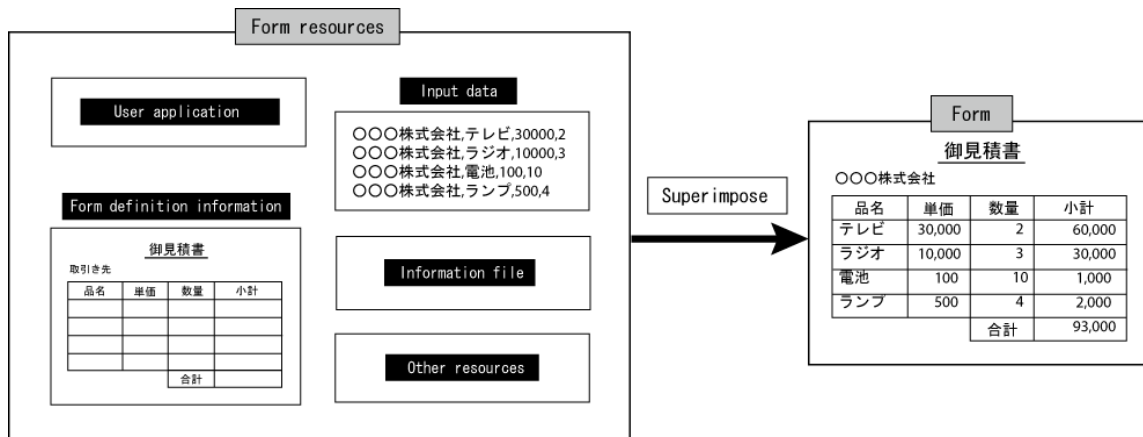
Form resources

User application

Input data

〇〇〇株式会社,テレビ,30000,2
〇〇〇株式会社,ラジオ,10000,3
〇〇〇株式会社,電池,100,10
〇〇〇株式会社,ランプ,500,4

Form definition information

御見積書

取引き先

| 品名 | 単価 | 数量 | 小計 |
|---|---|---|---|
| | | | |
| | | | |
| | | | |
| | | | |
| | | 合計 | |

Information file

Other resources

Superimpose

Form

御見積書

〇〇〇株式会社

| 品名 | 単価 | 数量 | 小計 |
|---|---|---|---|
| テレビ | 30,000 | 2 | 60,000 |
| ラジオ | 10,000 | 3 | 30,000 |
| 電池 | 100 | 10 | 1,000 |
| ランプ | 500 | 4 | 2,000 |
| | | 合計 | 93,000 |